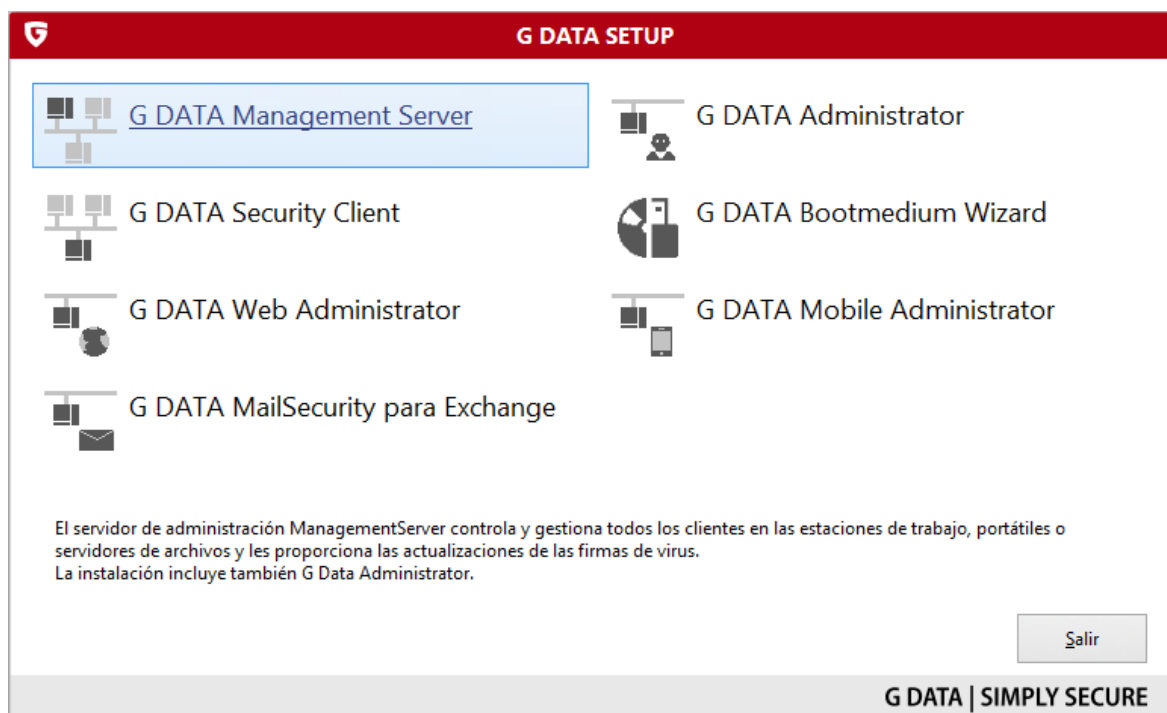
G DATA SETUP

G DATA Management Server

G DATA Administrator

G DATA Security Client

G DATA Bootmedium Wizard

G DATA Web Administrator

G DATA Mobile Administrator

G DATA MailSecurity para Exchange

El servidor de administración ManagementServer controla y gestiona todos los clientes en las estaciones de trabajo, portátiles o servidores de archivos y les proporciona las actualizaciones de las firmas de virus.
La instalación incluye también G Data Administrator.

Salir

G DATA | SIMPLY SECURE